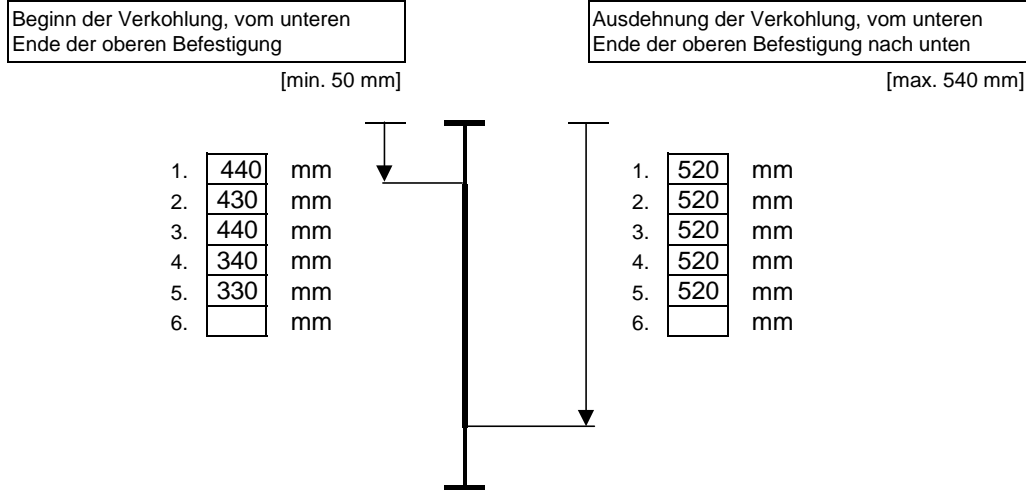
Beginn der Verkohlung, vom unteren Ende der oberen Befestigung

[min. 50 mm]

1. 440 mm
2. 430 mm
3. 440 mm
4. 340 mm
5. 330 mm
6. mm

Ausdehnung der Verkohlung, vom unteren Ende der oberen Befestigung nach unten

[max. 540 mm]

1. 520 mm
2. 520 mm
3. 520 mm
4. 520 mm
5. 520 mm
6. mm